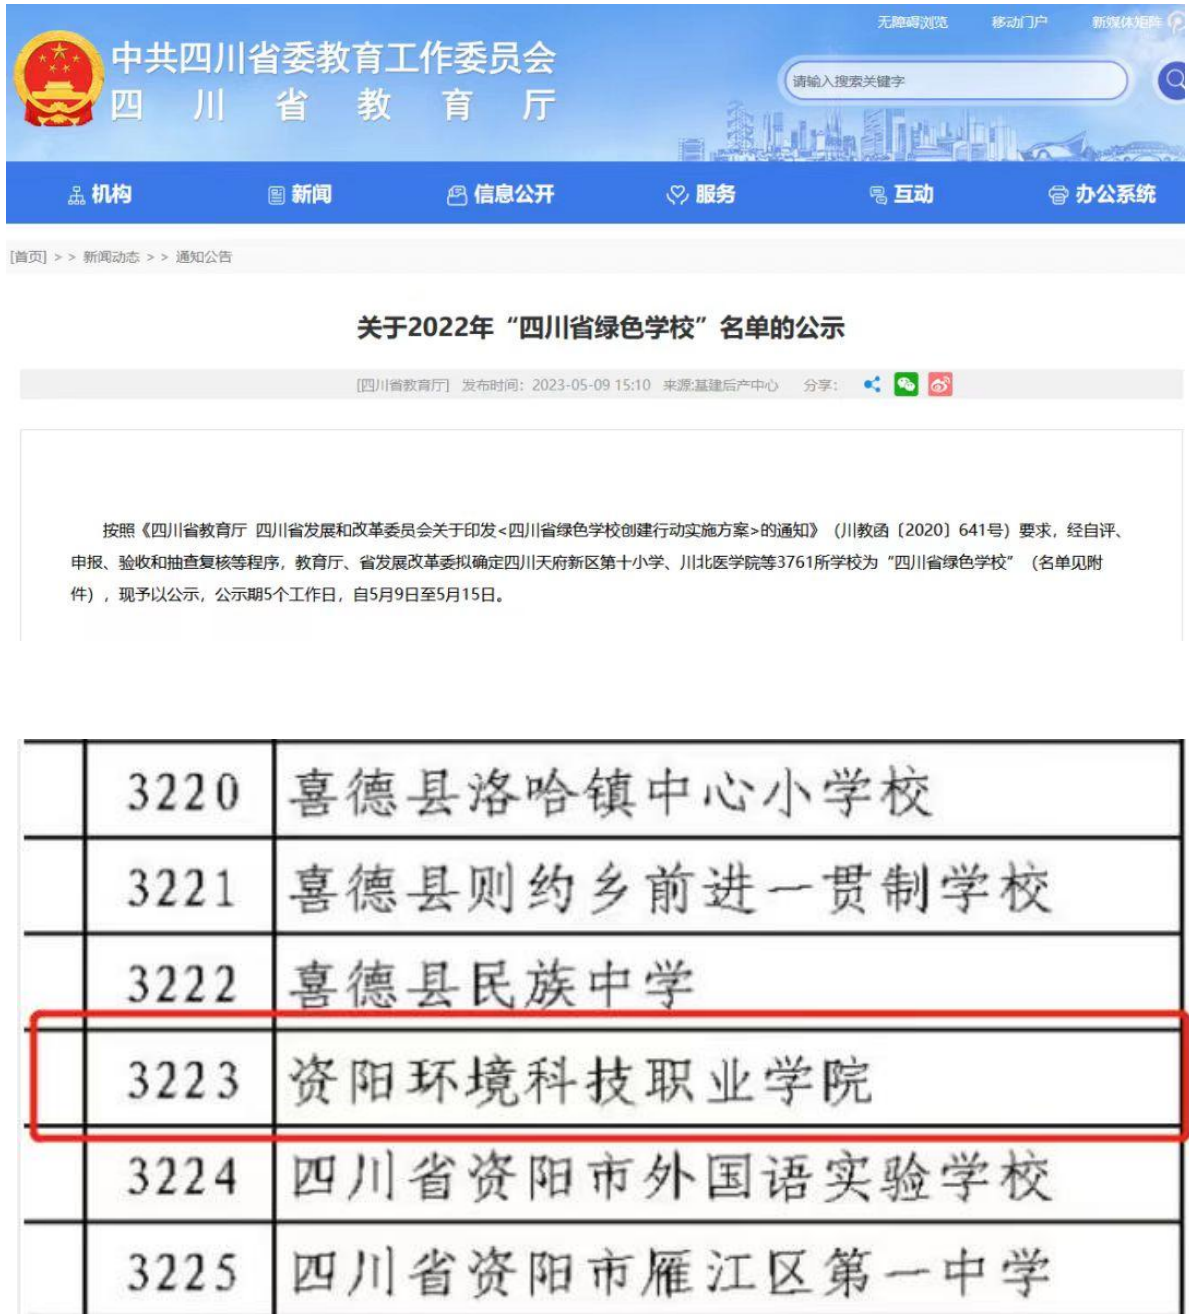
无障碍浏览 移动门户 新媒体矩阵

中共四川省委教育工作委员会
四 川 省 教 育 厅

请输入搜索关键字

机构 新闻 信息公开 服务 互动 办公系统

[首页] > > 新闻动态 > > 通知公告

关于2022年“四川省绿色学校”名单的公示

[四川省教育厅] 发布时间：2023-05-09 15:10 来源:基建后产中心 分享：

按照《四川省教育厅 四川省发展和改革委员会关于印发<四川省绿色学校创建行动实施方案>的通知》（川教函〔2020〕641号）要求，经自评、申报、验收和抽查复核等程序，教育厅、省发展改革委拟确定四川天府新区第十小学、川北医学院等3761所学校为“四川省绿色学校”（名单见附件），现予以公示，公示期5个工作日，自5月9日至5月15日。

| | 3220 | 喜德县洛哈镇中心小学校 |
|---|---|---|
| | 3221 | 喜德县则约乡前进一贯制学校 |
| | 3222 | 喜德县民族中学 |
| | 3223 | 资阳环境科技职业学院 |
| | 3224 | 四川省资阳市外国语实验学校 |
| | 3225 | 四川省资阳市雁江区第一中学 |